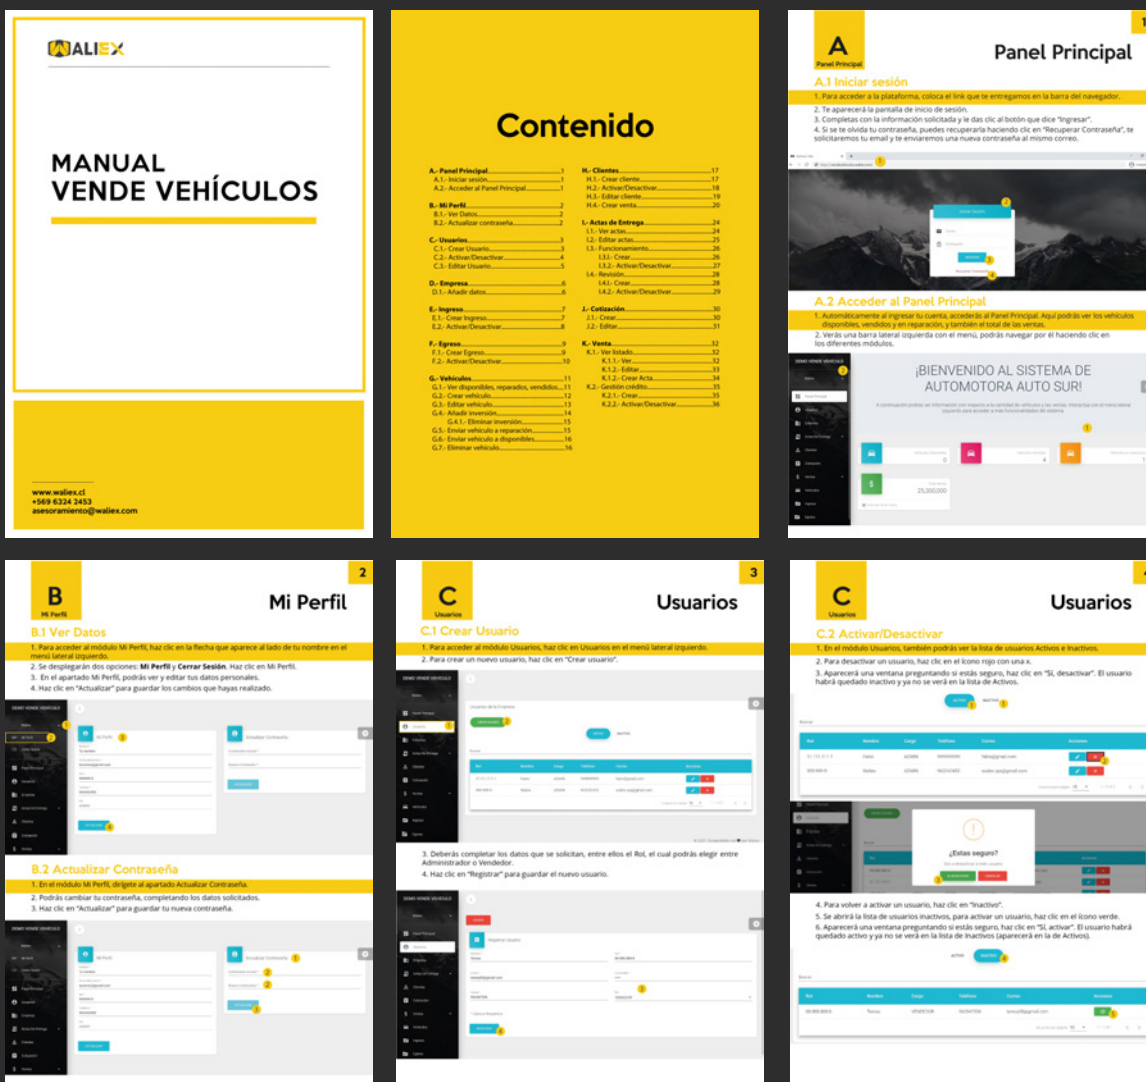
ALIEX

MANUAL
VENDE VEHÍCULOS

www.waliex.cl
+569 6324 2453
asesoramiento@waliex.com

Contenido

A.- Panel Principal 1
A.1.- Iniciar sesión 1
A.2.- Acceder al Panel Principal 1

B.- Mi Perfil 2
B.1.- Ver Datos 2
B.2.- Actualizar contraseña 2

C.- Usuarios 3
C.1.- Crear Usuario 3
C.2.- Activar/Desactivar 4
C.3.- Editar Usuario 5

D.- Empresa 6
D.1.- Añadir datos 6

E.- Ingreso 7
E.1.- Crear Ingreso 7
E.2.- Activar/Desactivar 8

F.- Egreso 9
F.1.- Crear Egreso 9
F.2.- Activar/Desactivar 10

G.- Vehículos 11
G.1.- Ver disponibles, reparados, vendidos 11
G.2.- Crear vehículo 12
G.3.- Editar vehículo 13
G.4.- Añadir inversión 14
G.4.1.- Eliminar inversión 15
G.5.- Enviar vehículo a reparación 15
G.6.- Enviar vehículo a disponibles 16
G.7.- Eliminar vehículo 16

H.- Clientes 17
H.1.- Crear cliente 17
H.2.- Activar/Desactivar 18
H.3.- Editar cliente 19
H.4.- Crear venta 20

I.- Actas de Entrega 24
I.1.- Ver actas 24
I.2.- Editar actas 25
I.3.- Funcionamiento 26
I.3.1.- Crear 26
I.3.2.- Activar/Desactivar 27
I.4.- Revisión 28
I.4.1.- Crear 28
I.4.2.- Activar/Desactivar 29

J.- Cotización 30
J.1.- Crear 30
J.2.- Editar 31

K.- Venta 32
K.1.- Ver listado 32
K.1.1.- Ver 32
K.1.2.- Editar 33
K.1.3.- Crear Acta 34
K.2.- Gestión crédito 35
K.2.1.- Crear 35
K.2.2.- Activar/Desactivar 36

A
Panel Principal
Panel Principal
1

A.1 Iniciar sesión
1. Para acceder a la plataforma, coloca el link que te entregamos en la barra del navegador.
2. Te aparecerá la pantalla de inicio de sesión.
3. Completas con la información solicitada y le das clic al botón que dice "Ingresar".
4. Si se te olvida tu contraseña, puedes recuperarla haciendo clic en "Recuperar Contraseña", te solicitaremos tu email y te enviaremos una nueva contraseña al mismo correo.

A.2 Acceder al Panel Principal
1. Automáticamente al ingresar tu cuenta, accederás al Panel Principal. Aquí podrás ver los vehículos disponibles, vendidos y en reparación, y también el total de las ventas.
2. Verás una barra lateral izquierda con el menú, podrás navegar por él haciendo clic en los diferentes módulos.

¡BIENVENIDO AL SISTEMA DE AUTOMOTORA AUTO SUR!

25,300,000

B
Mi Perfil
Mi Perfil
2

B.1 Ver Datos
1. Para acceder al módulo Mi Perfil, haz clic en la flecha que aparece al lado de tu nombre en el menú lateral izquierdo.
2. Se desplegarán dos opciones: Mi Perfil y Cerrar Sesión. Haz clic en Mi Perfil.
3. En el apartado Mi Perfil, podrás ver y editar tus datos personales.
4. Haz clic en "Actualizar" para guardar los cambios que hayas realizado.

B.2 Actualizar Contraseña
1. En el módulo Mi Perfil, dirígete al apartado Actualizar Contraseña.
2. Podrás cambiar tu contraseña, completando los datos solicitados.
3. Haz clic en "Actualizar" para guardar tu nueva contraseña.

C
Usuarios
Usuarios
3

C.1 Crear Usuario
1. Para acceder al módulo Usuarios, haz clic en Usuarios en el menú lateral izquierdo.
2. Para crear un nuevo usuario, haz clic en "Crear usuario".

3. Deberás completar los datos que se solicitan, entre ellos el Rol, el cual podrás elegir entre Administrador o Vendedor.
4. Haz clic en "Registrar" para guardar el nuevo usuario.

C
Usuarios
Usuarios
4

C.2 Activar/Desactivar
1. En el módulo Usuarios, también podrás ver la lista de usuarios Activos e Inactivos.
2. Para desactivar un usuario, haz clic en el ícono rojo con una x.
3. Aparecerá una ventana preguntando si estás seguro, haz clic en "Sí, desactivar". El usuario habrá quedado inactivo y ya no se verá en la lista de Activos.

¿Estas seguro?

4. Para volver a activar un usuario, haz clic en "Inactivo".
5. Se abrirá la lista de usuarios inactivos, para activar un usuario, haz clic en el ícono verde.
6. Aparecerá una ventana preguntando si estás seguro, haz clic en "Sí, activar". El usuario habrá quedado activo y ya no se verá en la lista de Inactivos (aparecerá en la de Activos).